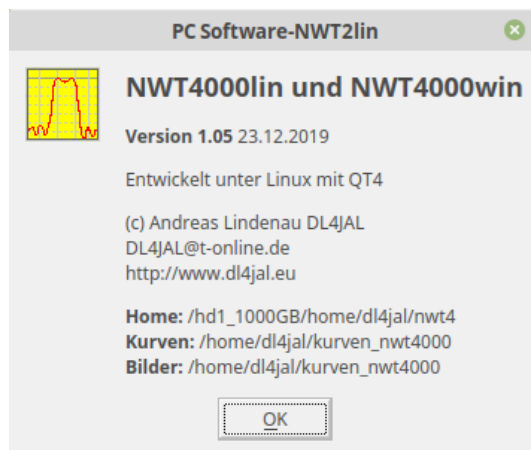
PC Software-NWT2lin

NWT4000lin und NWT4000win

Version 1.05 23.12.2019

Entwickelt unter Linux mit QT4

(c) Andreas Lindenau DL4JAL
DL4JAL@t-online.de
http://www.dl4jal.eu

Home: /hd1_1000GB/home/dl4jal/nwt4
Kurven: /home/dl4jal/kurven_nwt4000
Bilder: /home/dl4jal/kurven_nwt4000

OK